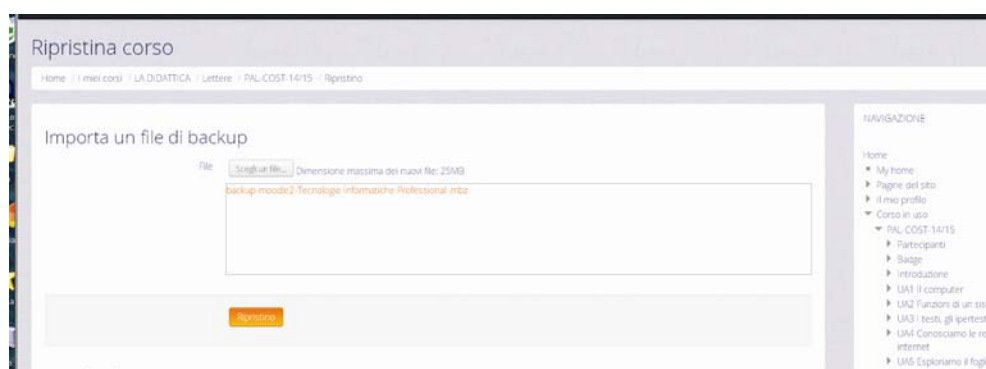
Ripristina corso

Home / I miei corsi / LA DIDATTICA / Lettere / PAL-COST-14/15 / Ripristino

Importa un file di backup

File Scegli un file... Dimensione massima dei nuovi file: 25MB

backup-moodle2-Tecnologie Informatiche Professional.mbz

Ripristino

NAVIGAZIONE

Home
My home
Pagine del sito
Il mio profilo
Corso in uso
PAL-COST-14/15
Partecipanti
Badge
Introduzione
UA1 Il computer
UA2 Funzioni di un sis
UA3 I testi, gli ipertest
UA4 Conosciamo le re internet
UA5 Esploriamo il fogl